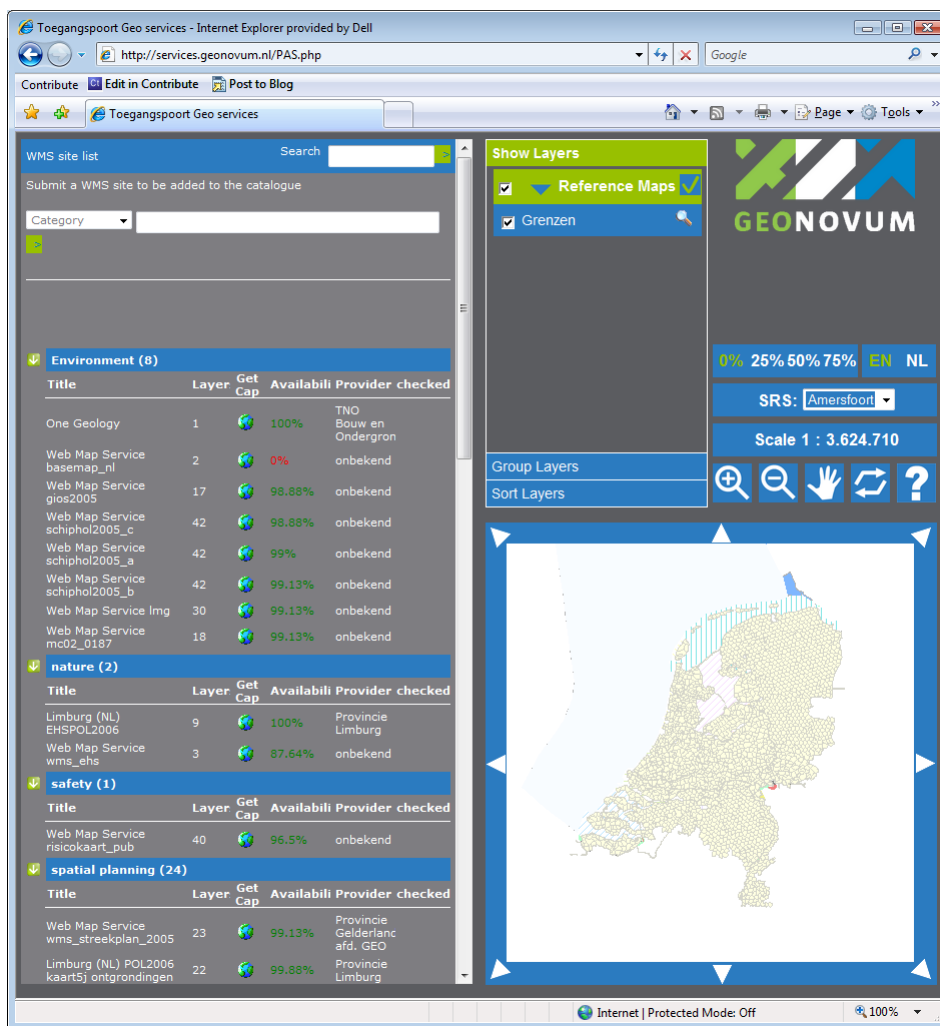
Toegangspoort Geo services - Internet Explorer provided by Dell

http://services.geonovum.nl/PAS.php

Google

Contribute Edit in Contribute Post to Blog

Toegangspoort Geo services

Page Tools

WMS site list Search

Submit a WMS site to be added to the catalogue

Category

>

Environment (8)

| Title | Layer | Get Cap | Availabili | Provider checked |
|---|---|---|---|---|
| One Geology | 1 | | 100% | TNO Bouw en Ondergron |
| Web Map Service basemap_nl | 2 | | 0% | onbekend |
| Web Map Service gios2005 | 17 | | 98.88% | onbekend |
| Web Map Service schiphol2005_c | 42 | | 98.88% | onbekend |
| Web Map Service schiphol2005_a | 42 | | 99% | onbekend |
| Web Map Service schiphol2005_b | 42 | | 99.13% | onbekend |
| Web Map Service Img | 30 | | 99.13% | onbekend |
| Web Map Service mc02_0187 | 18 | | 99.13% | onbekend |

nature (2)

| Title | Layer | Get Cap | Availabili | Provider checked |
|---|---|---|---|---|
| Limburg (NL) EHSPOL2006 | 9 | | 100% | Provincie Limburg |
| Web Map Service wms_ehs | 3 | | 87.64% | onbekend |

safety (1)

| Title | Layer | Get Cap | Availabili | Provider checked |
|---|---|---|---|---|
| Web Map Service risicokaart_pub | 40 | | 96.5% | onbekend |

spatial planning (24)

| Title | Layer | Get Cap | Availabili | Provider checked |
|---|---|---|---|---|
| Web Map Service wms_streekplan_2005 | 23 | | 99.13% | Provincie Gelderlanc afd. GEO |
| Limburg (NL) POL2006 kaart5j ontgrondingen | 22 | | 99.88% | Provincie Limburg |

Show Layers

Reference Maps

Grenzen

Group Layers

Sort Layers

GEONOVUM

0% 25% 50% 75% EN NL

SRS: Amersfoort

Scale 1 : 3.624.710

Internet | Protected Mode: Off

100%